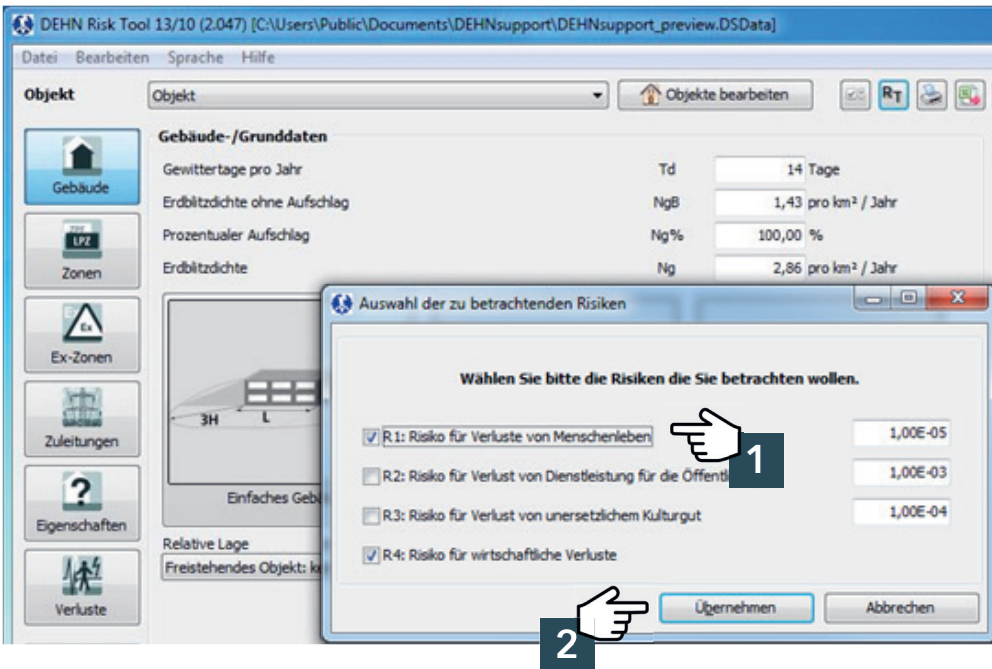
DEHN Risk Tool 13/10 (2.047) [C:\Users\Public\Documents\DEHNsupport\DEHNsupport_preview.DSData]

Datei Bearbeiten Sprache Hilfe

Objekt

Objekt

Objekte bearbeiten

RT

Gebäude

LPZ

Zonen

Ex

Ex-Zonen

Zuleitungen

?

Eigenschaften

Verluste

Gebäude-/Grunddaten

| | | | |
|---|---|---|---|
| Gewittertage pro Jahr | Td | 14 | Tage |
| Erdblitzdichte ohne Aufschlag | NgB | 1,43 | pro km² / Jahr |
| Prozentualer Aufschlag | Ng% | 100,00 | % |
| Erdblitzdichte | Ng | 2,86 | pro km² / Jahr |

3H L

Einfaches Gebä

Relative Lage

Freistehendes Objekt: k

Auswahl der zu betrachtenden Risiken

Wählen Sie bitte die Risiken die Sie betrachten wollen.

R1: Risiko für Verluste von Menschenleben 1,00E-05

1

R2: Risiko für Verlust von Dienstleistung für die Öffentl 1,00E-03

R3: Risiko für Verlust von unersetzlichem Kulturgut 1,00E-04

R4: Risiko für wirtschaftliche Verluste

2

Übernehmen

Abbrechen